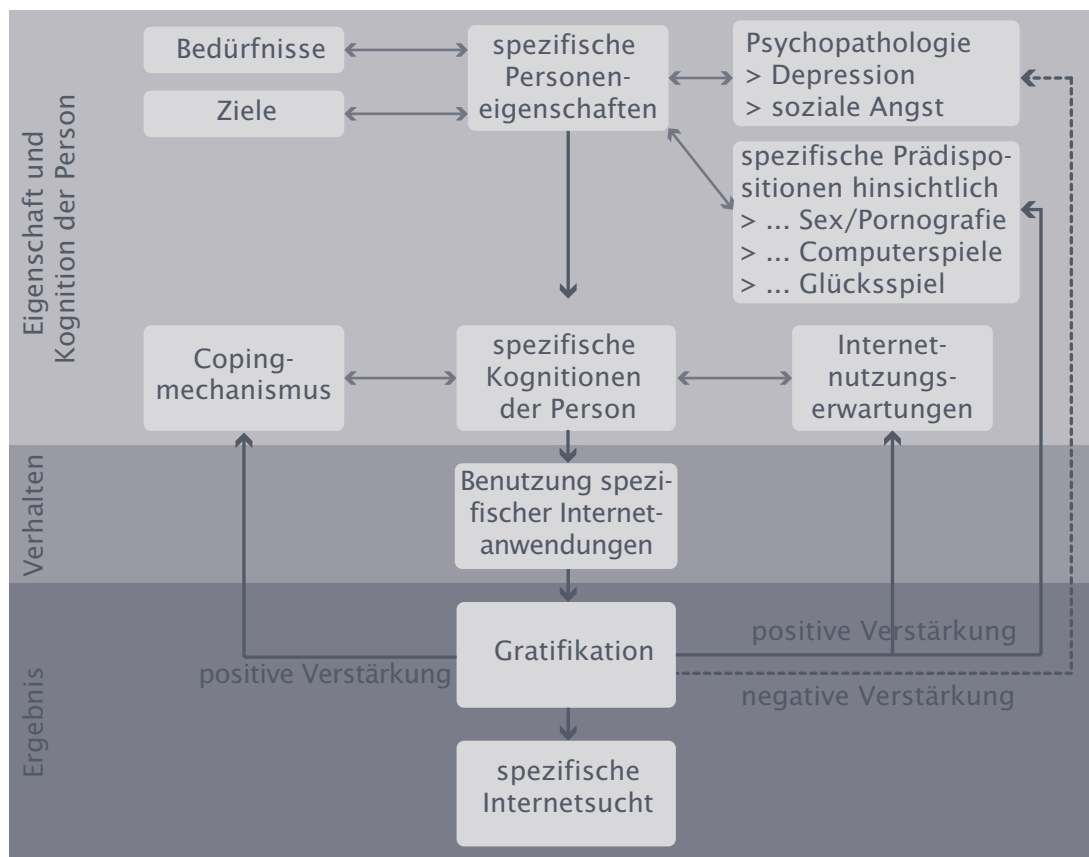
Eigenschaft und Kognition der Person

Bedürfnisse

Ziele

spezifische Personeneigenschaften

Psychopathologie
> Depression
> soziale Angst

spezifische Prädispositionen hinsichtlich
> ... Sex/Pornografie
> ... Computerspiele
> ... Glücksspiel

Copingmechanismus

spezifische Kognitionen der Person

Internetnutzungserwartungen

Verhalten

Benutzung spezifischer Internetanwendungen

Ergebnis

Gratifikation

positive Verstärkung

positive Verstärkung

negative Verstärkung

spezifische Internetsucht